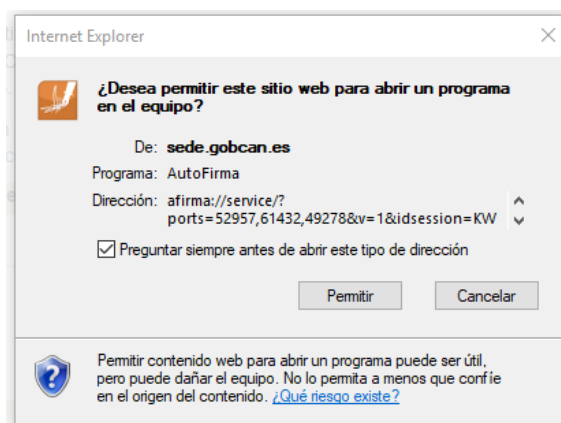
Internet Explorer

¿Desea permitir este sitio web para abrir un programa en el equipo?

De: sede.gobcan.es

Programa: AutoFirma

Dirección: afirma://service/?ports=52957,61432,49278&v=1&idsession=KW

Preguntar siempre antes de abrir este tipo de dirección

Permitir

Cancelar

Permitir contenido web para abrir un programa puede ser útil, pero puede dañar el equipo. No lo permita a menos que confíe en el origen del contenido. ¿Qué riesgo existe?